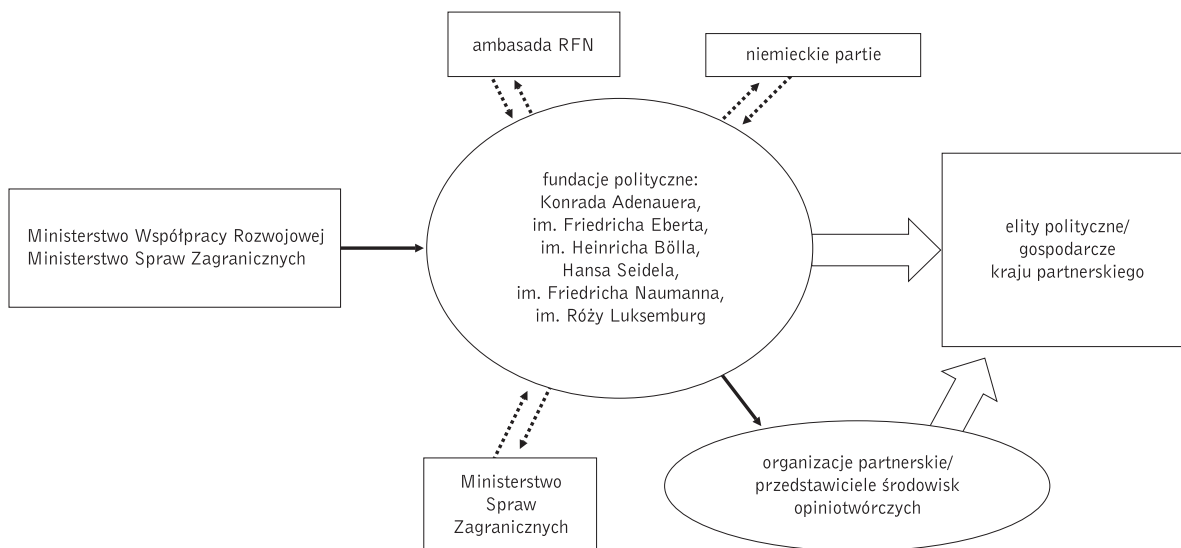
ambasada RFN

niemieckie partie

Ministerstwo Współpracy Rozwojowej
Ministerstwo Spraw Zagranicznych

fundacje polityczne:
Konrada Adenauera,
im. Friedricha Eberta,
im. Heinricha Bölla,
Hansa Seidela,
im. Friedricha Naumanna,
im. Róży Luksemburg

elity polityczne/
gospodarcze
kraju partnerskiego

Ministerstwo
Spraw
Zagranicznych

organizacje partnerskie/
przedstawiciele środowisk
opiniotwórczych